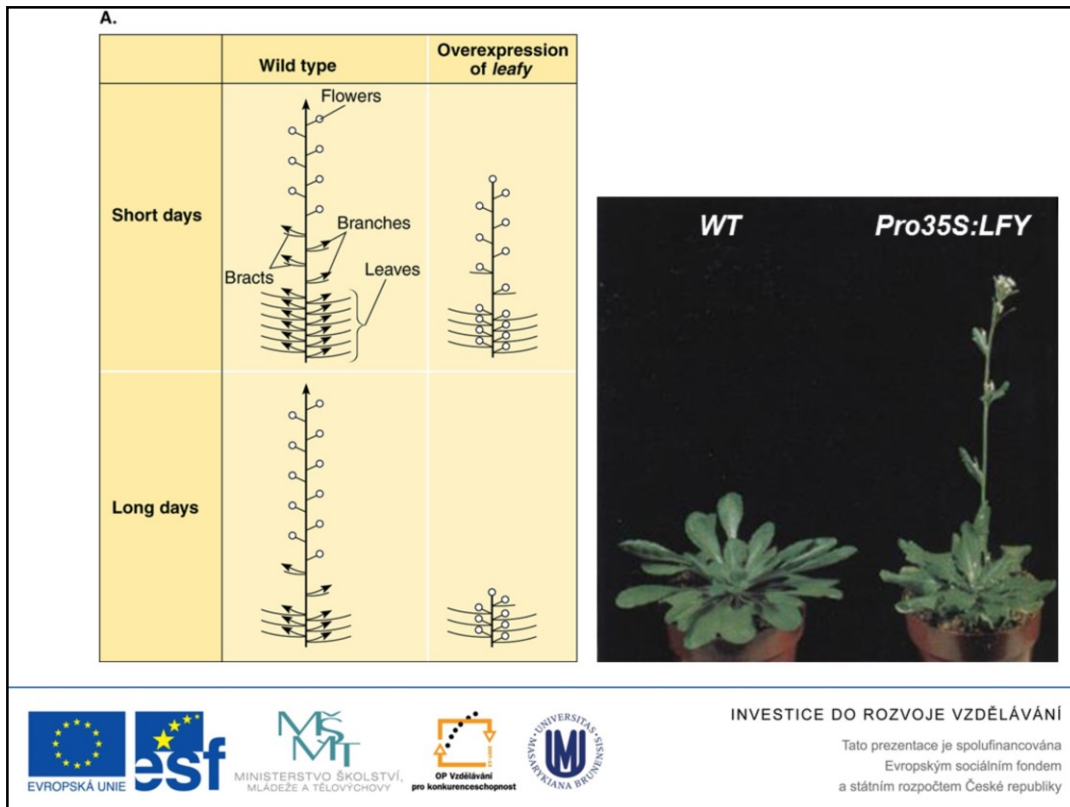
A.

|  | Wild type | Overexpression of *leafy* |
|---|---|---|
| Short days | Flowers, Branches, Bracts, Leaves |  |
| Long days |  |  |

WT

Pro35S:LFY

EVROPSKÁ UNIE

esf

MŠMT

MINISTERSTVO ŠKOLSTVÍ, MLÁDEŽE A TĚLOVÝCHOVY

OP Vzdělávání pro konkurenceschopnost

UNIVERSITAS MASARYKIANA BRUNENSIS

INVESTICE DO ROZVOJE VZDĚLÁVÁNÍ

Tato prezentace je spolufinancována Evropským sociálním fondem a státním rozpočtem České republiky